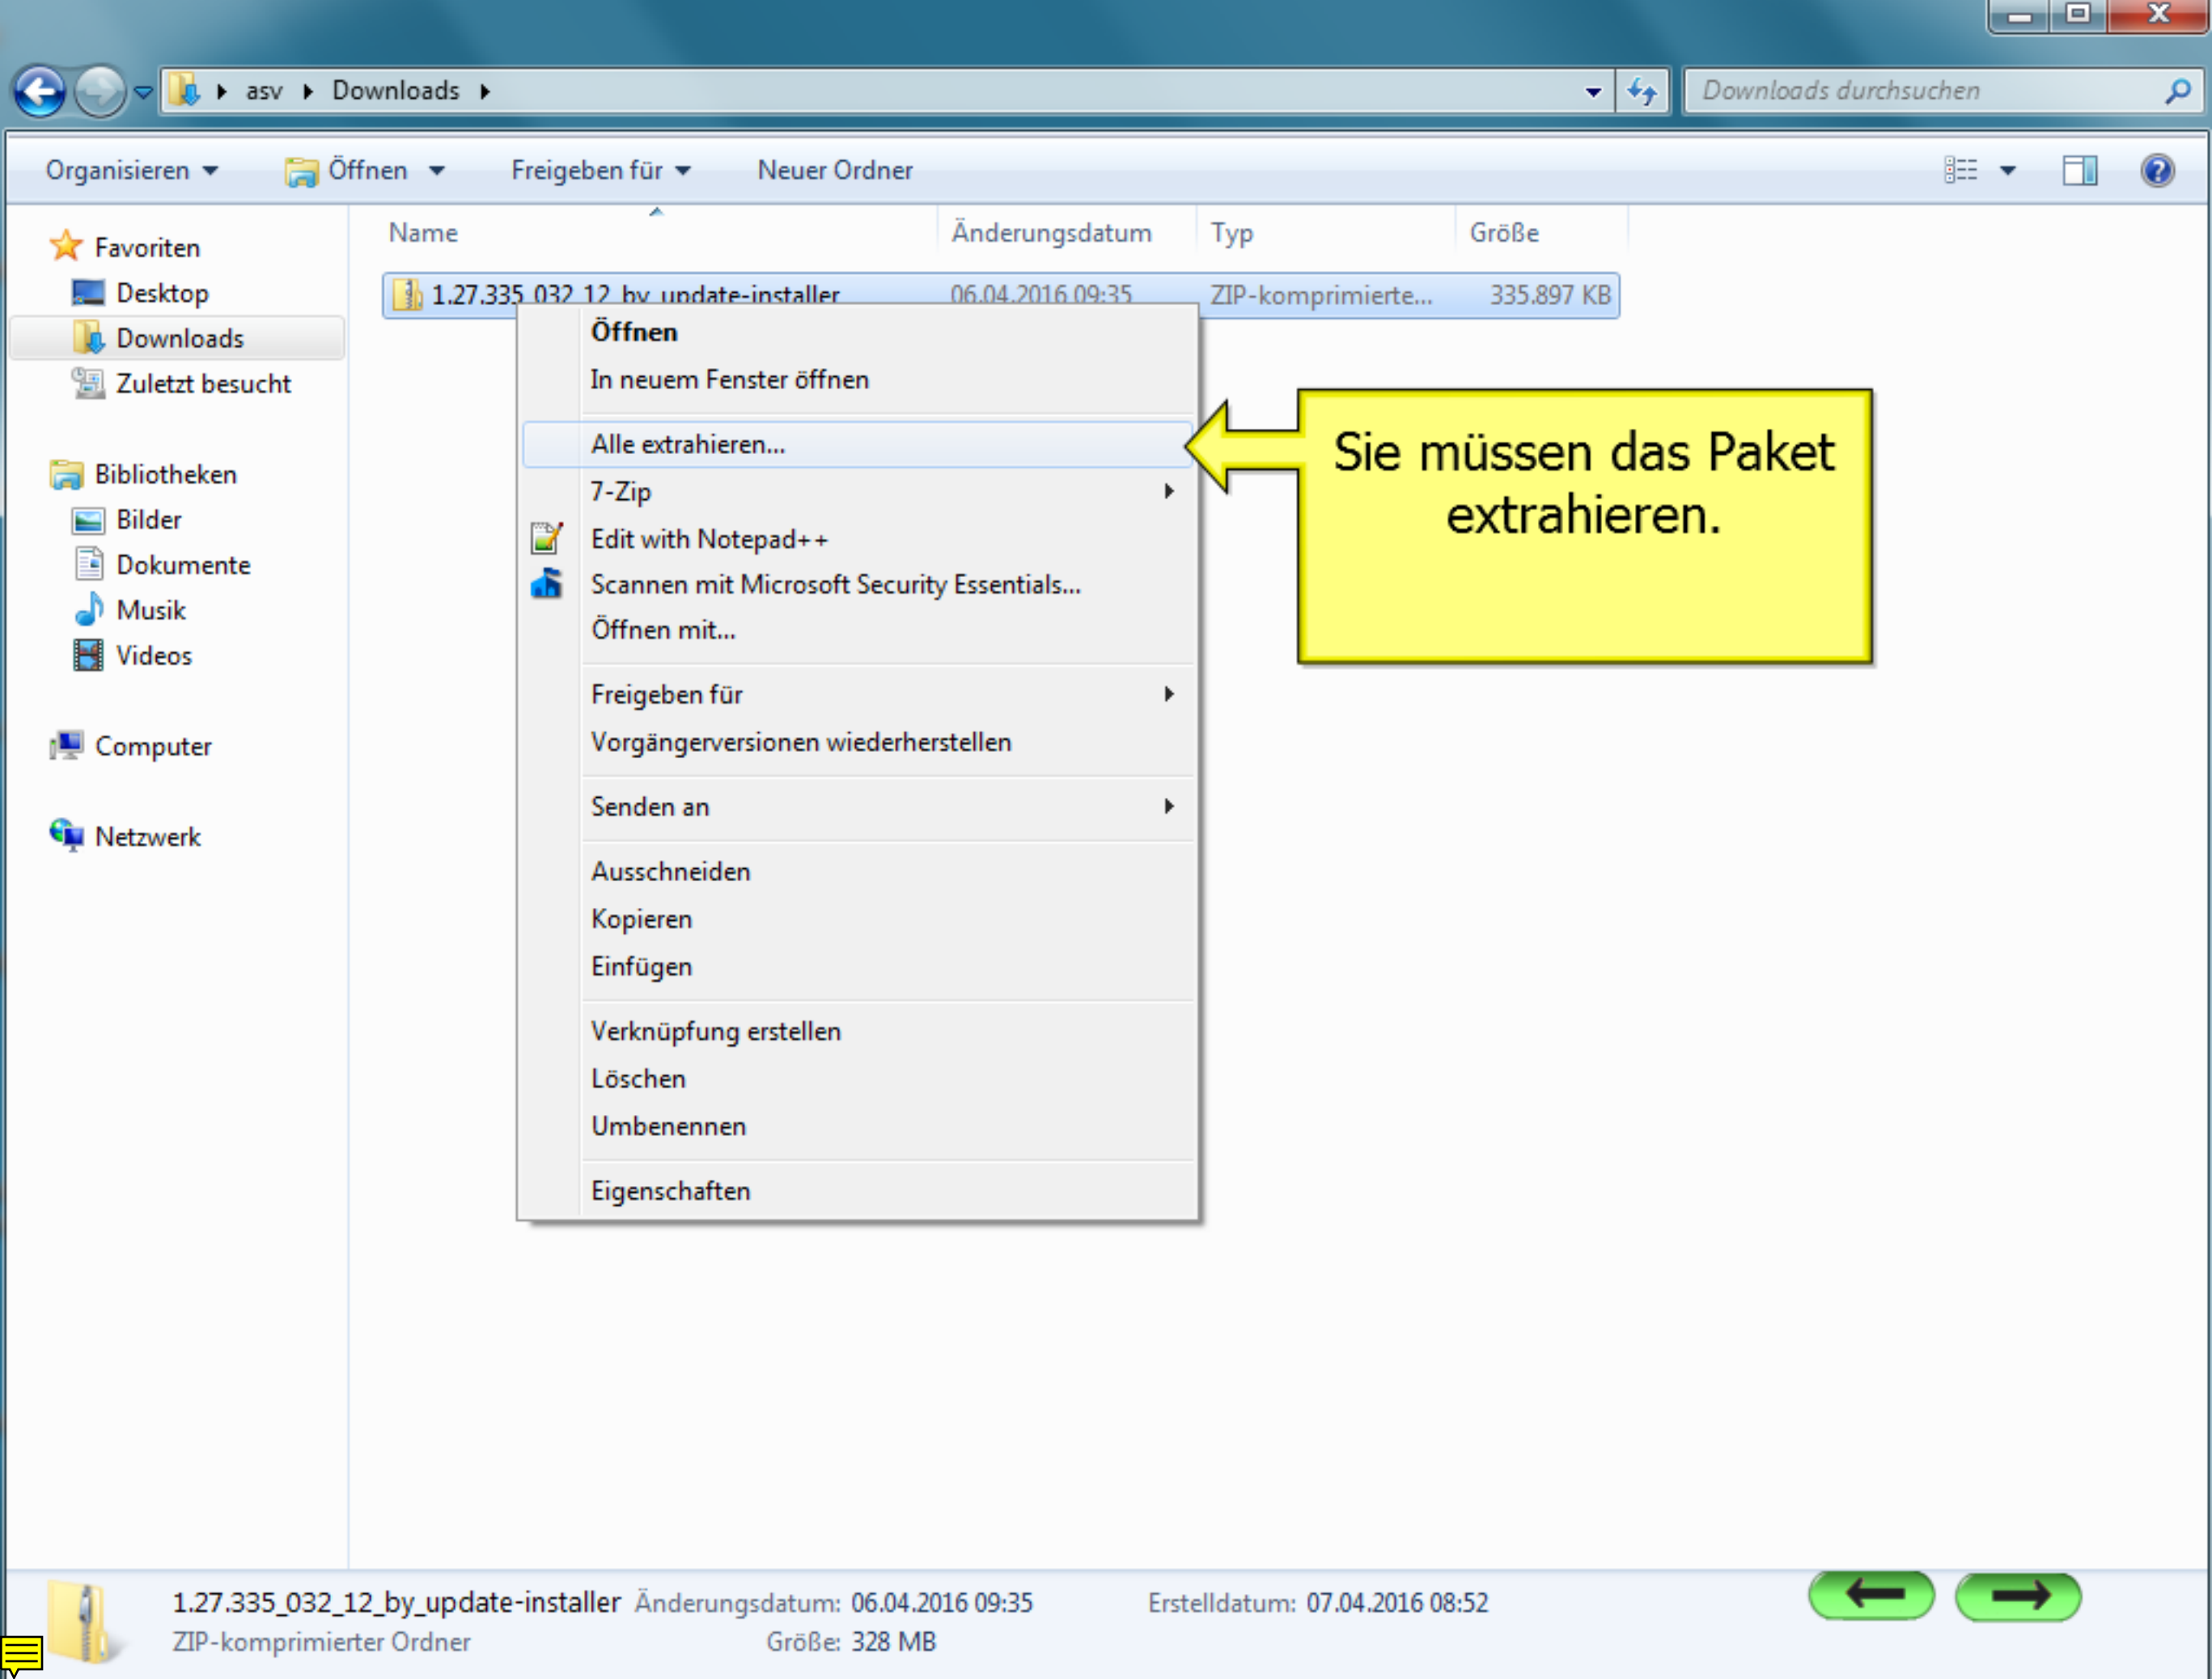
asv ▸ Downloads ▸

Downloads durchsuchen

Organisieren ▾ Öffnen ▾ Freigeben für ▾ Neuer Ordner

Favoriten
Desktop
Downloads
Zuletzt besucht

Bibliotheken
Bilder
Dokumente
Musik
Videos

Computer

Netzwerk

| Name | Änderungsdatum | Typ | Größe |
|---|---|---|---|
| 1.27.335_032_12_by_update-installer | 06.04.2016 09:35 | ZIP-komprimierte... | 335.897 KB |

Öffnen
In neuem Fenster öffnen
Alle extrahieren...
7-Zip
Edit with Notepad++
Scannen mit Microsoft Security Essentials...
Öffnen mit...
Freigeben für
Vorgängerversionen wiederherstellen
Senden an
Ausschneiden
Kopieren
Einfügen
Verknüpfung erstellen
Löschen
Umbenennen
Eigenschaften

Sie müssen das Paket extrahieren.

1.27.335_032_12_by_update-installer Änderungsdatum: 06.04.2016 09:35 Erstelldatum: 07.04.2016 08:52
ZIP-komprimierter Ordner Größe: 328 MB